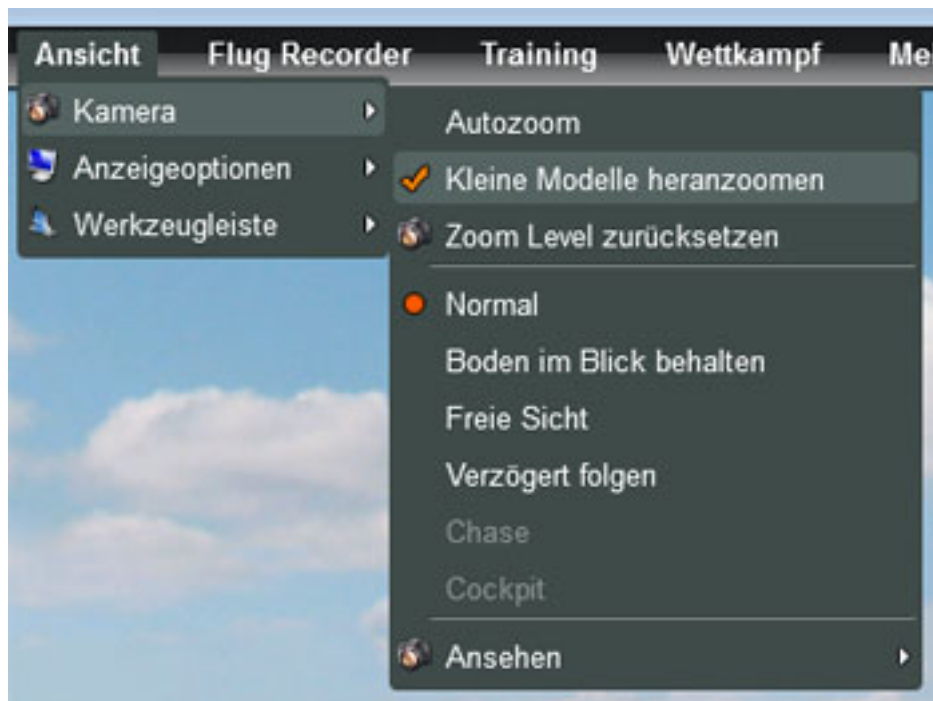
Ansicht Flug Recorder Training Wettkampf Me

Kamera
Anzeigeoptionen
Werkzeugleiste

Autozoom
Kleine Modelle heranzoomen
Zoom Level zurücksetzen
Normal
Boden im Blick behalten
Freie Sicht
Verzögert folgen
Chase
Cockpit
Ansehen